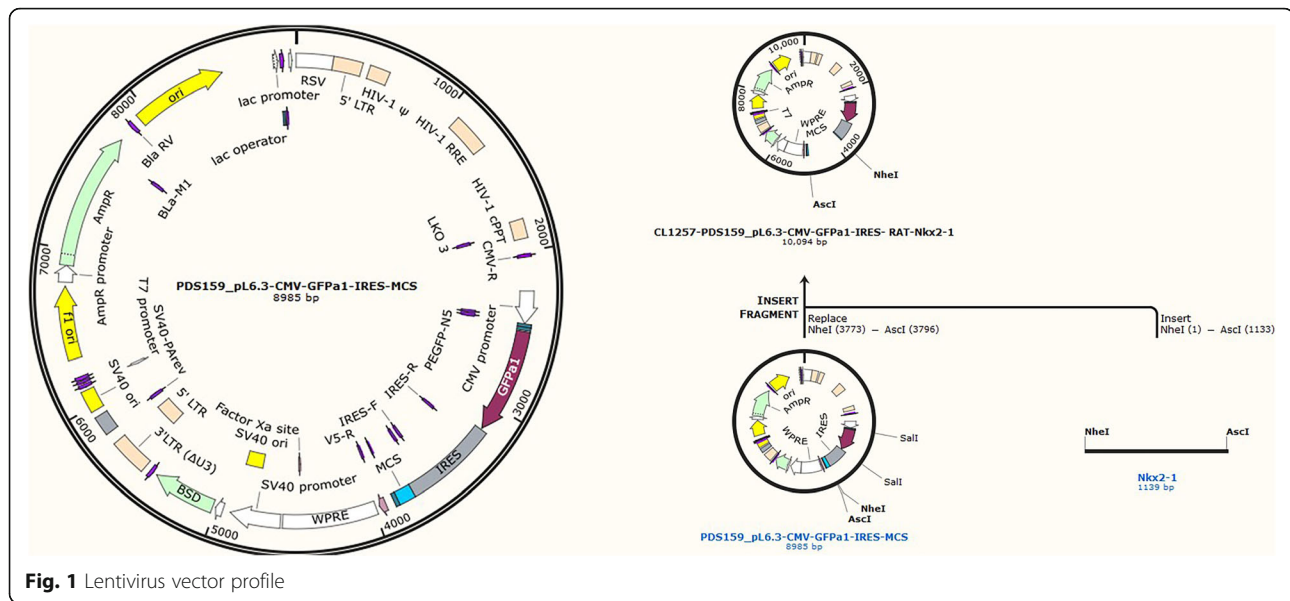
RSV
lac promoter
5' LTR
HIV-1 ψ
1000
ori
8000
lac operator
HIV-1 RRE
Bla RV
BLa-M1
HIV-1 cPPT
AmpR
2000
LKO 3
CMV-R
AmpR promoter
7000
PDS159_pL6.3-CMV-GFPa1-IRES-MCS
8985 bp
T7 promoter
SV40-PArev
PEGFP-N5
CMV promoter
f1 ori
GFPa1
IRES-R
SV40 ori
5' LTR
IRES-F
3000
Factor Xa site
V5-R
6000
3'LTR (ΔU3)
SV40 ori
MCS
IRES
BSD
SV40 promoter
WPRE
4000
5000

10,000
ori
AmpR
2000
8000
T7
WPRE
MCS
6000
4000
NheI
AscI
CL1257-PDS159_pL6.3-CMV-GFPa1-IRES- RAT-Nkx2-1
10,094 bp

INSERT FRAGMENT
Replace
NheI (3773) – AscI (3796)
Insert
NheI (1) – AscI (1133)

ori
AmpR
WPRE
IRES
SalI
SalI
NheI
AscI
PDS159_pL6.3-CMV-GFPa1-IRES-MCS
8985 bp

NheI
AscI
Nkx2-1
1139 bp

Fig. 1 Lentivirus vector profile